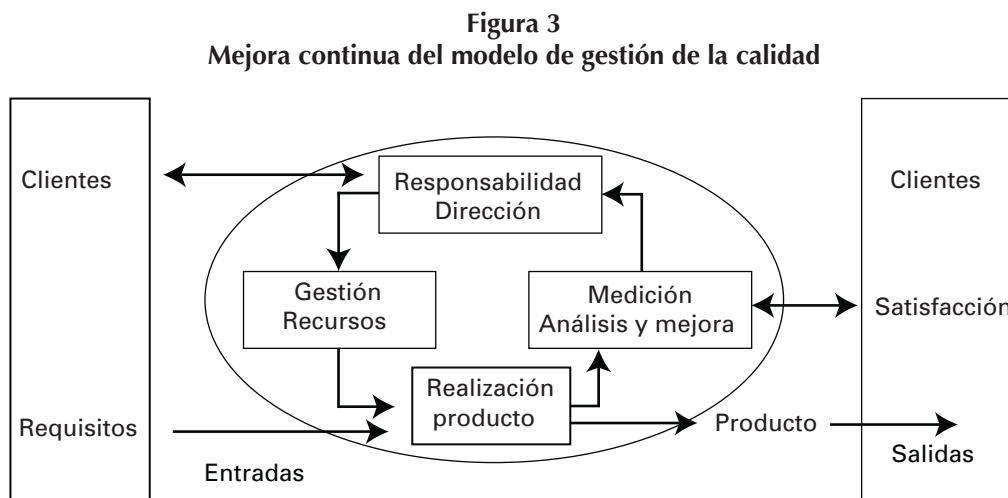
Figura 3
Mejora continua del modelo de gestión de la calidad

Clientes

Requisitos

Entradas

Responsabilidad Dirección

Gestión Recursos

Medición Análisis y mejora

Realización producto

Producto

Clientes

Satisfacción

Salidas